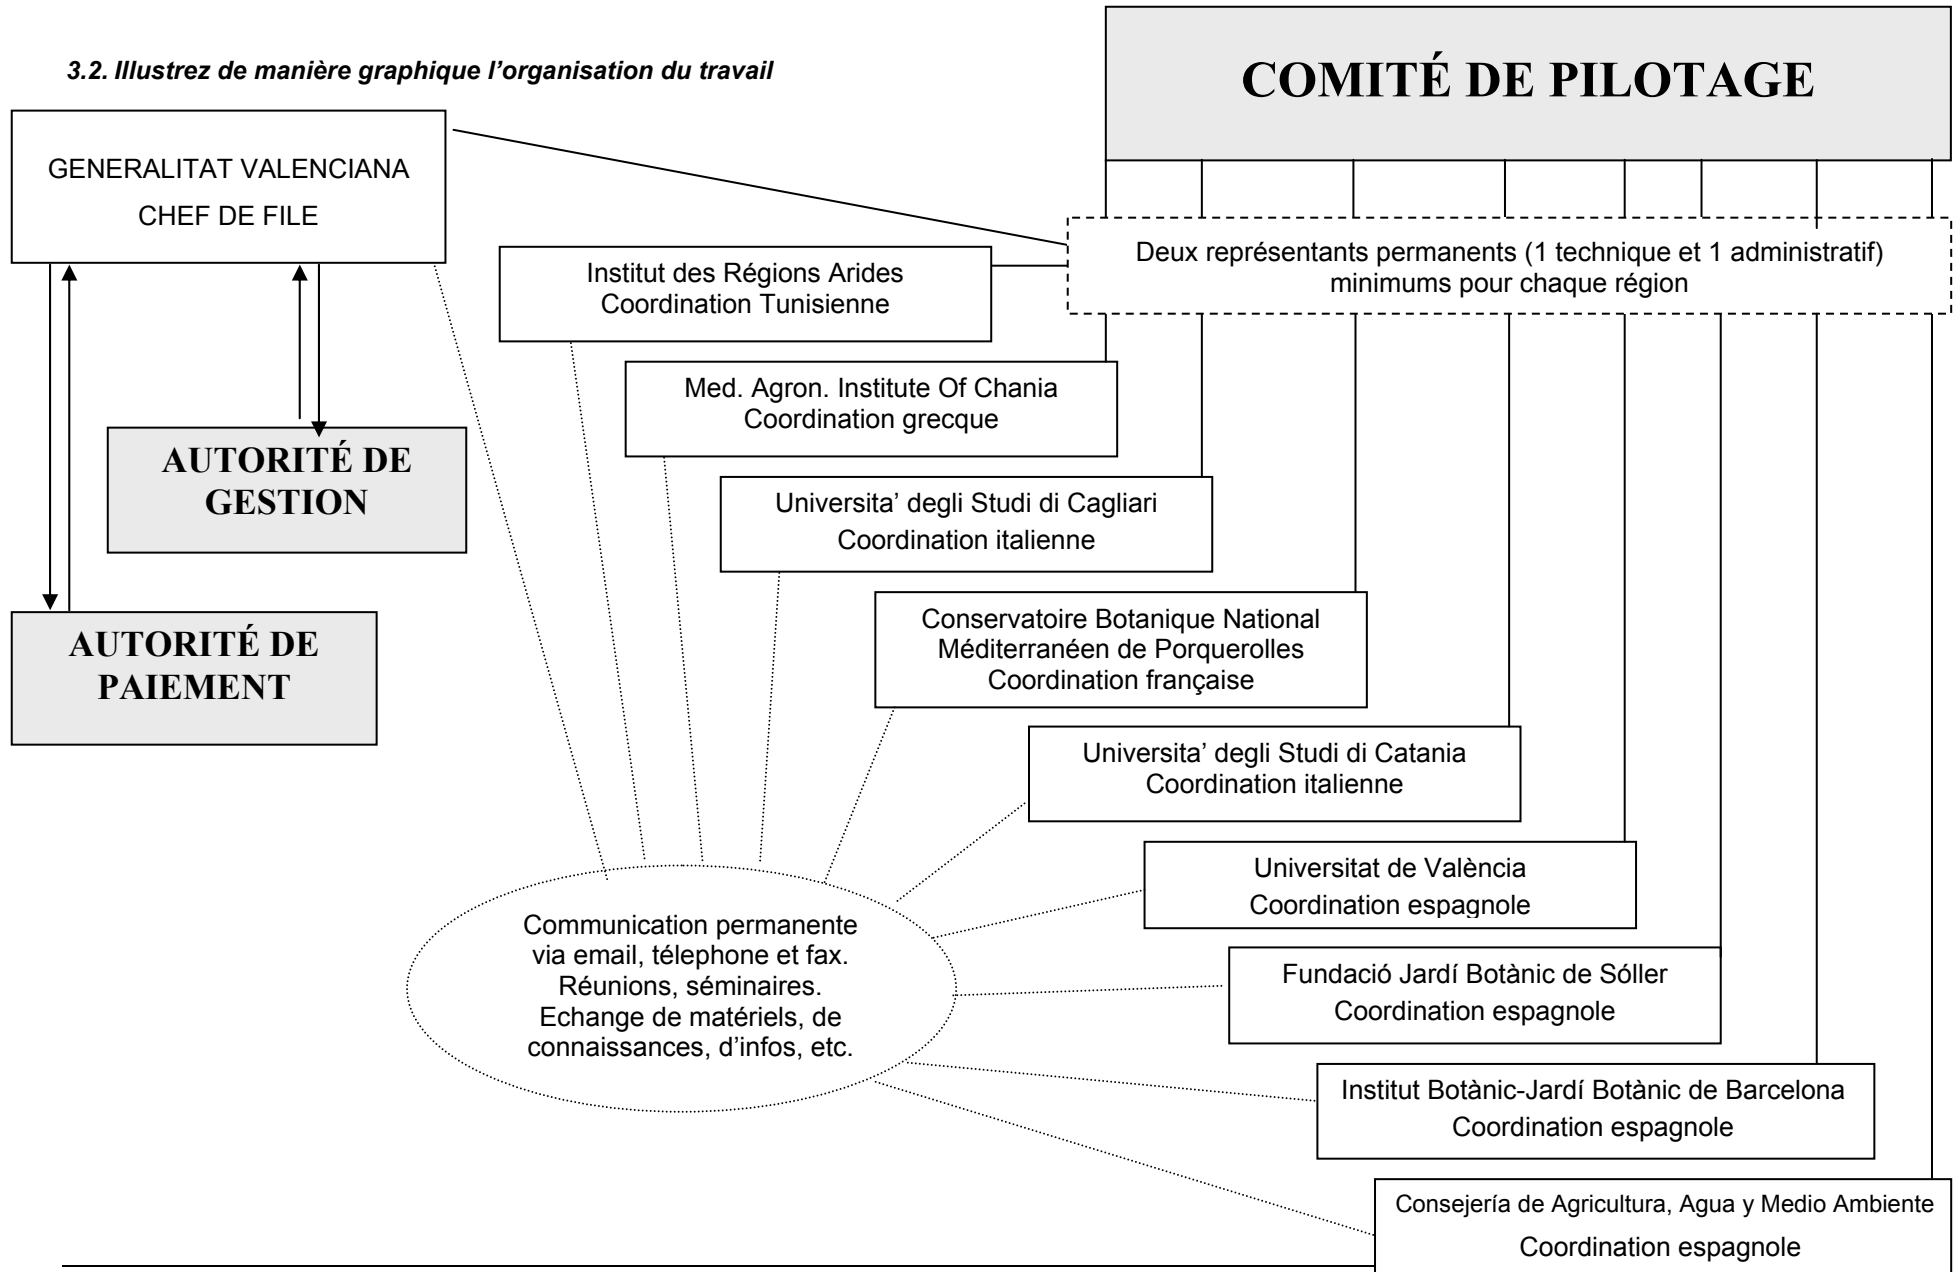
3.2. Illustrez de manière graphique l'organisation du travail

COMITÉ DE PILOTAGE

GENERALITAT VALENCIANA
CHEF DE FILE

Deux représentants permanents (1 technique et 1 administratif) minimums pour chaque région

Institut des Régions Arides
Coordination Tunisienne

Med. Agron. Institute Of Chania
Coordination grecque

AUTORITÉ DE GESTION

Universita' degli Studi di Cagliari
Coordination italienne

AUTORITÉ DE PAIEMENT

Conservatoire Botanique National Méditerranéen de Porquerolles
Coordination française

Universita' degli Studi di Catania
Coordination italienne

Universitat de València
Coordination espagnole

Communication permanente via email, télephone et fax. Réunions, séminaires. Echange de matériels, de connaissances, d'infos, etc.

Fundació Jardí Botànic de Sóller
Coordination espagnole

Institut Botànic-Jardí Botànic de Barcelona
Coordination espagnole

Consejería de Agricultura, Agua y Medio Ambiente
Coordination espagnole